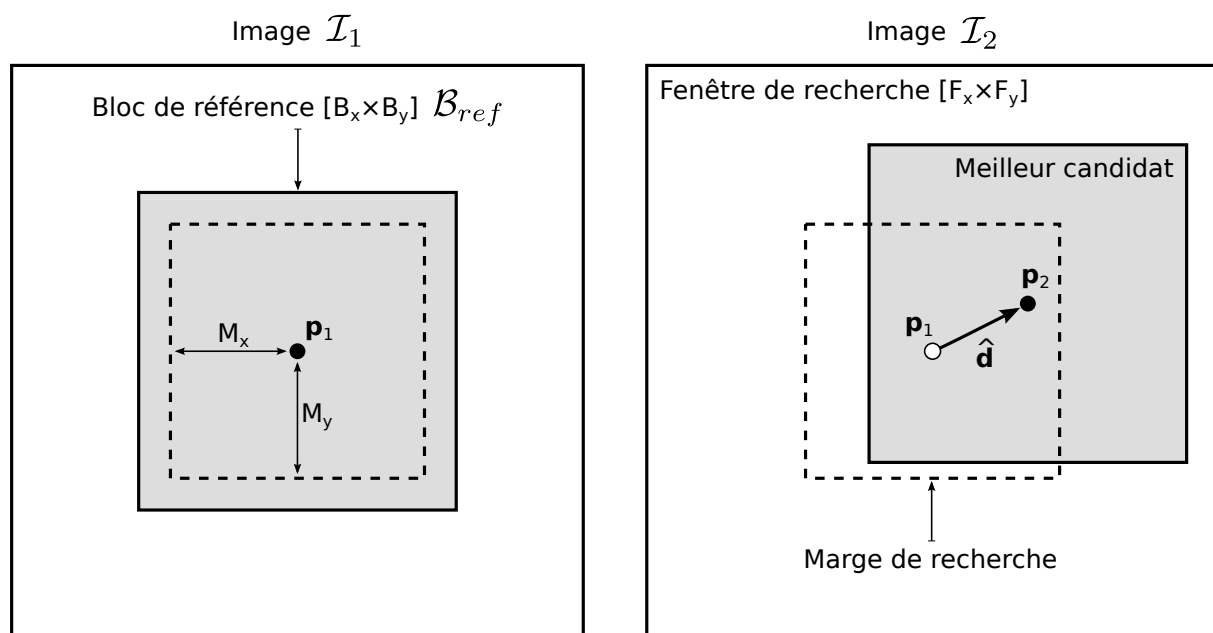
Image $\mathcal{I}_1$

Bloc de référence [$B_x$×$B_y$] $\mathcal{B}_{ref}$

$M_x$

$\mathbf{p}_1$

$M_y$

Image $\mathcal{I}_2$

Fenêtre de recherche [$F_x$×$F_y$]

Meilleur candidat

$\mathbf{p}_2$

$\mathbf{p}_1$

$\hat{\mathbf{d}}$

Marge de recherche